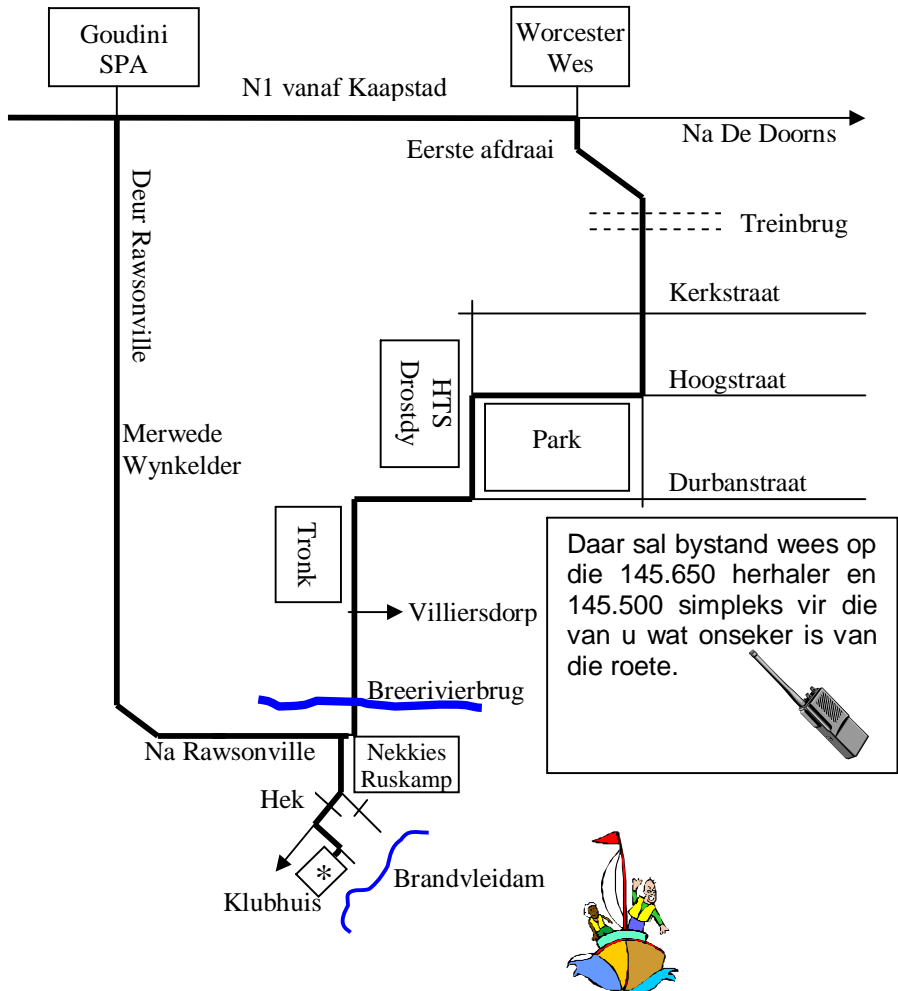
Goudini SPA

Worcester Wes

N1 vanaf Kaapstad

Na De Doorns

Eerste afdraai

Deur Rawsonville

Treinbrug

Kerkstraat

HTS Drostdy

Hoogstraat

Park

Merwede Wynkelder

Durbanstraat

Tronk

Daar sal bystand wees op die 145.650 herhaler en 145.500 simpleks vir die van u wat onseker is van die roete.

Villiersdorp

Breerivierbrug

Na Rawsonville

Nekkies Ruskamp

Hek

*

Brandvleidam

Klubhuis